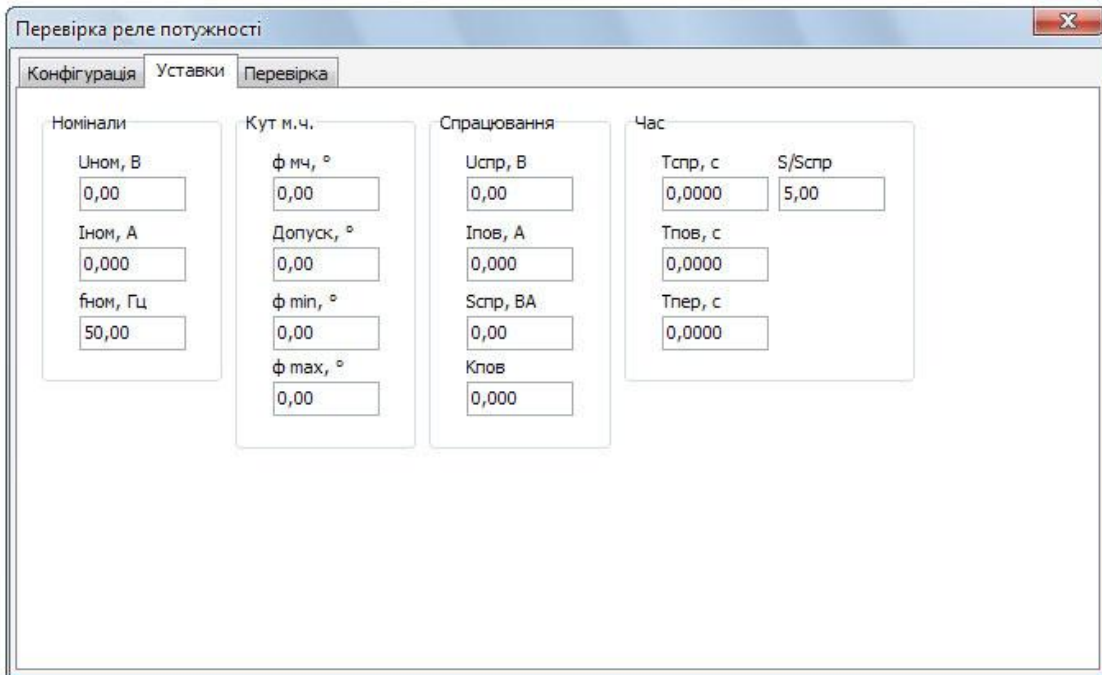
Перевірка реле потужності

Конфігурація Уставки Перевірка

Номінали
Uном, В
0,00
Iном, А
0,000
fном, Гц
50,00

Кут м.ч.
ф мч, °
0,00
Допуск, °
0,00
ф min, °
0,00
ф max, °
0,00

Спрацювання
Uспр, В
0,00
Iпов, А
0,000
Sспр, ВА
0,00
Кпов
0,000

Час
Тспр, с
0,0000
S/Sспр
5,00
Тпов, с
0,0000
Тпер, с
0,0000